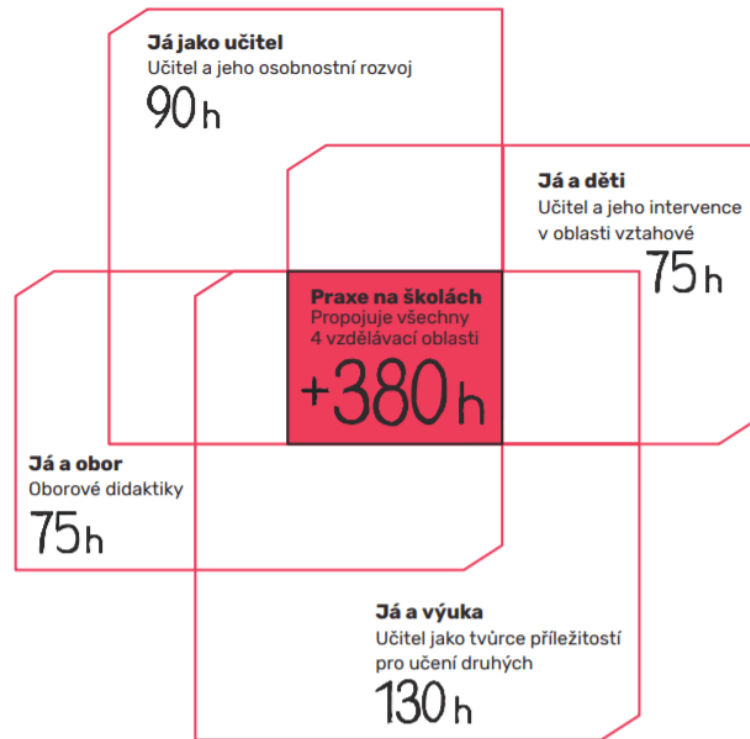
Já jako učitel
Učitel a jeho osobnostní rozvoj
90 h

Já a děti
Učitel a jeho intervence v oblasti vztahové
75 h

Praxe na školách
Propojuje všechny 4 vzdělávací oblasti
+380 h

Já a obor
Oborové didaktiky
75 h

Já a výuka
Učitel jako tvůrce příležitostí pro učení druhých
130 h